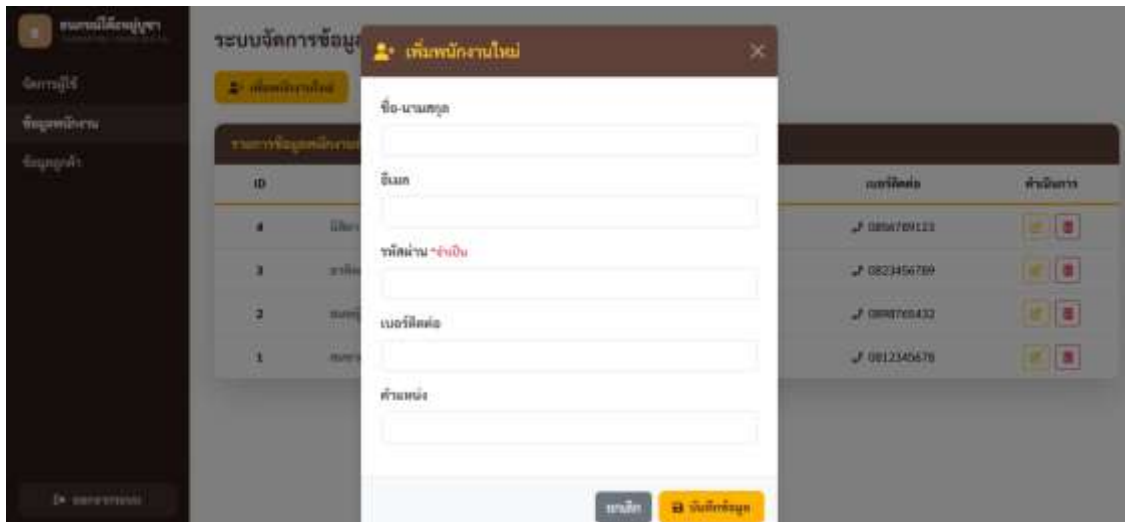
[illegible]

จัดการผู้ใช้
ข้อมูลพนักงาน
ข้อมูลลูกค้า

ระบบจัดการข้อมู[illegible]

เพิ่มพนักงานใหม่

รายการข้อมูลพนักงาน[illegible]

| ID | | เบอร์ติดต่อ | ดำเนินการ |
|---|---|---|---|
| 4 | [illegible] | 0856789123 | |
| 3 | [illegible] | 0823456789 | |
| 2 | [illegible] | 0898765432 | |
| 1 | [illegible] | 0812345678 | |

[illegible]

เพิ่มพนักงานใหม่ ×

ชื่อ-นามสกุล

อีเมล

รหัสผ่าน *จำเป็น

เบอร์ติดต่อ

ตำแหน่ง

ยกเลิก
บันทึกข้อมูล